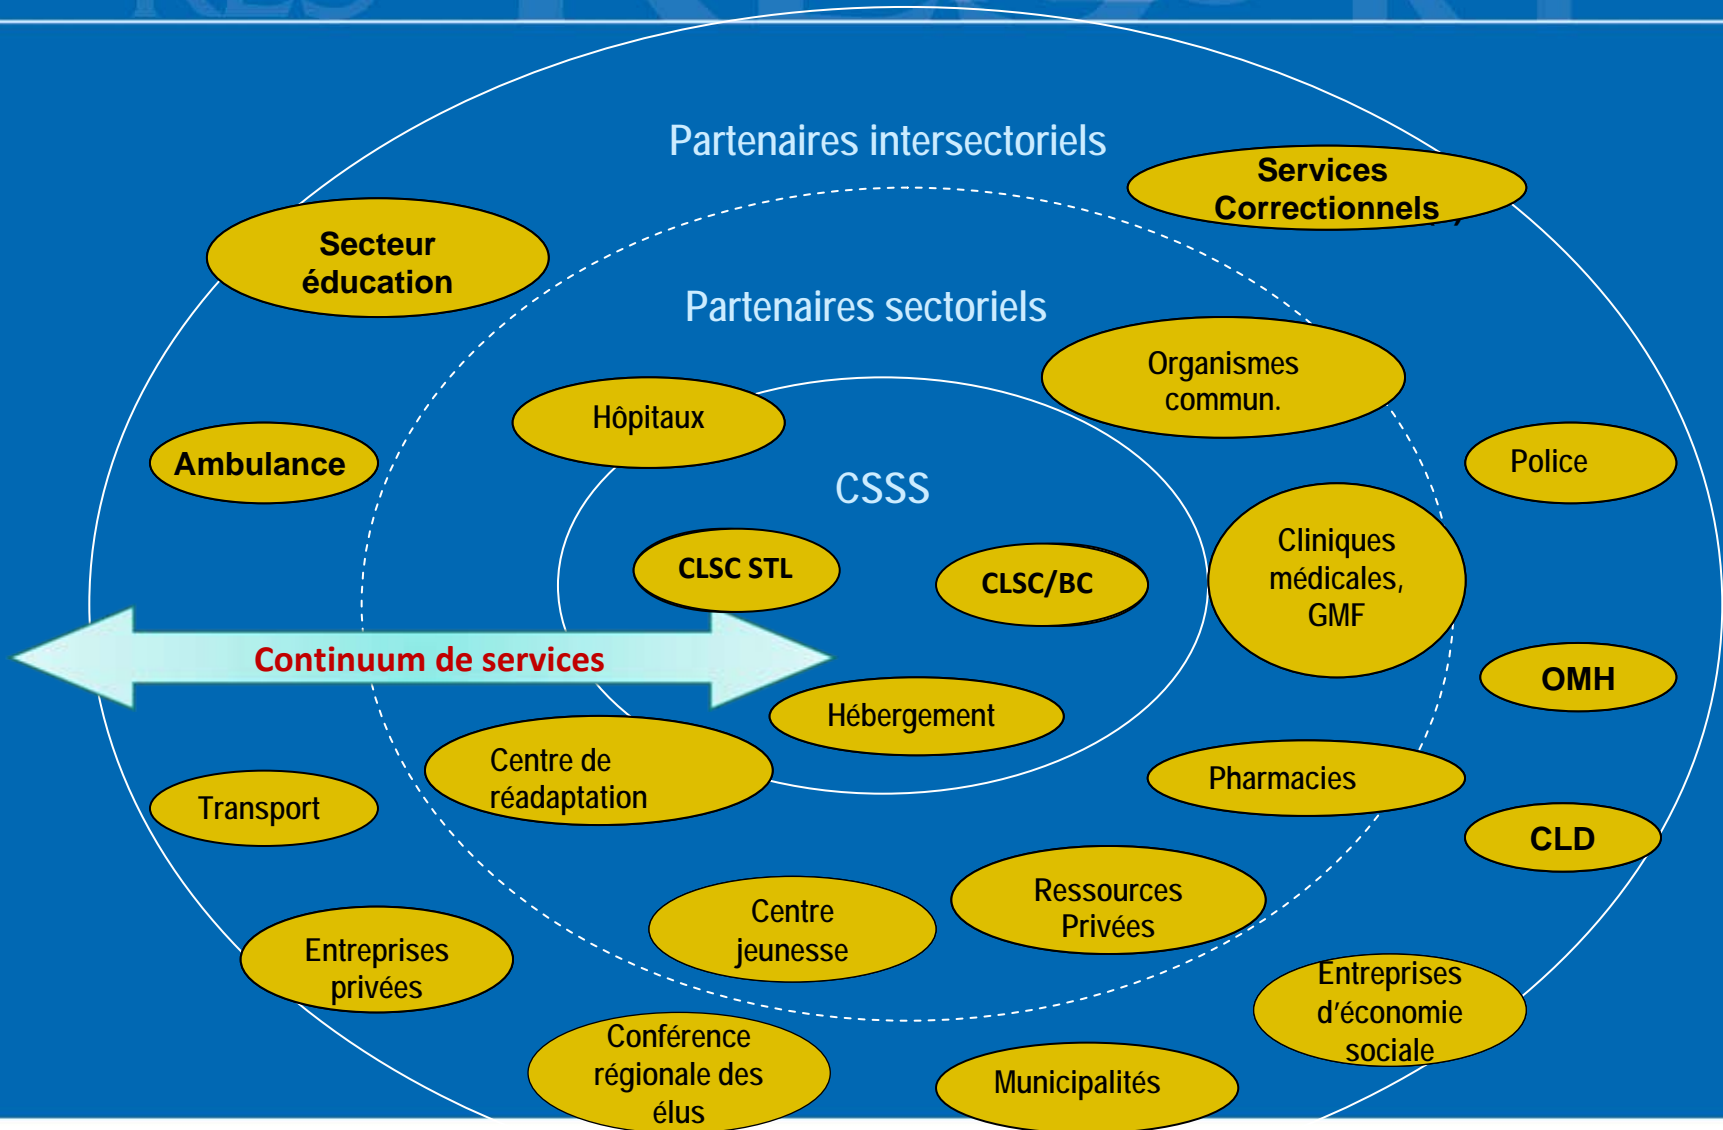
Partenaires intersectoriels

Services Correctionnels

Secteur éducation

Partenaires sectoriels

Organismes commun.

Hôpitaux

Ambulance

Police

CSSS

Cliniques médicales, GMF

CLSC STL

CLSC/BC

Continuum de services

OMH

Hébergement

Centre de réadaptation

Pharmacies

Transport

CLD

Ressources Privées

Centre jeunesse

Entreprises privées

Entreprises d'économie sociale

Conférence régionale des élus

Municipalités